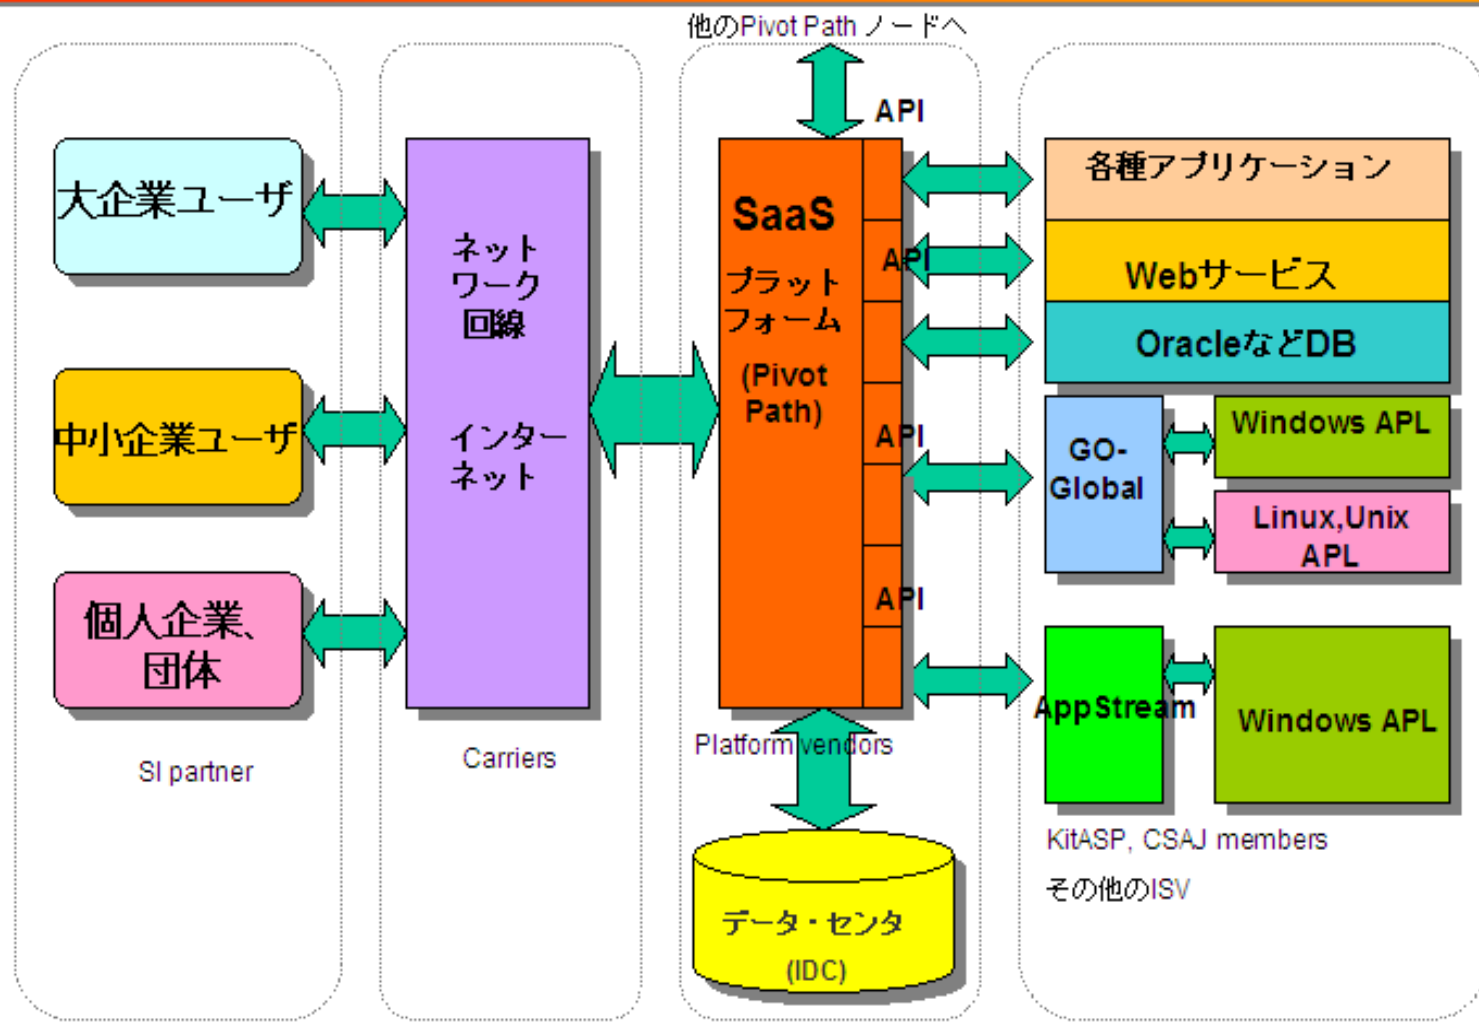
他のPivot Path ノードへ

API

大企業ユーザ

中小企業ユーザ

個人企業、団体

SI partner

ネットワーク回線

インターネット

Carriers

SaaS プラットフォーム (Pivot Path)

API

API

API

Platform vendors

データ・センタ (IDC)

各種アプリケーション

Webサービス

OracleなどDB

GO-Global

Windows APL

Linux,Unix APL

AppStream

Windows APL

KitASP, CSAJ members

その他のISV